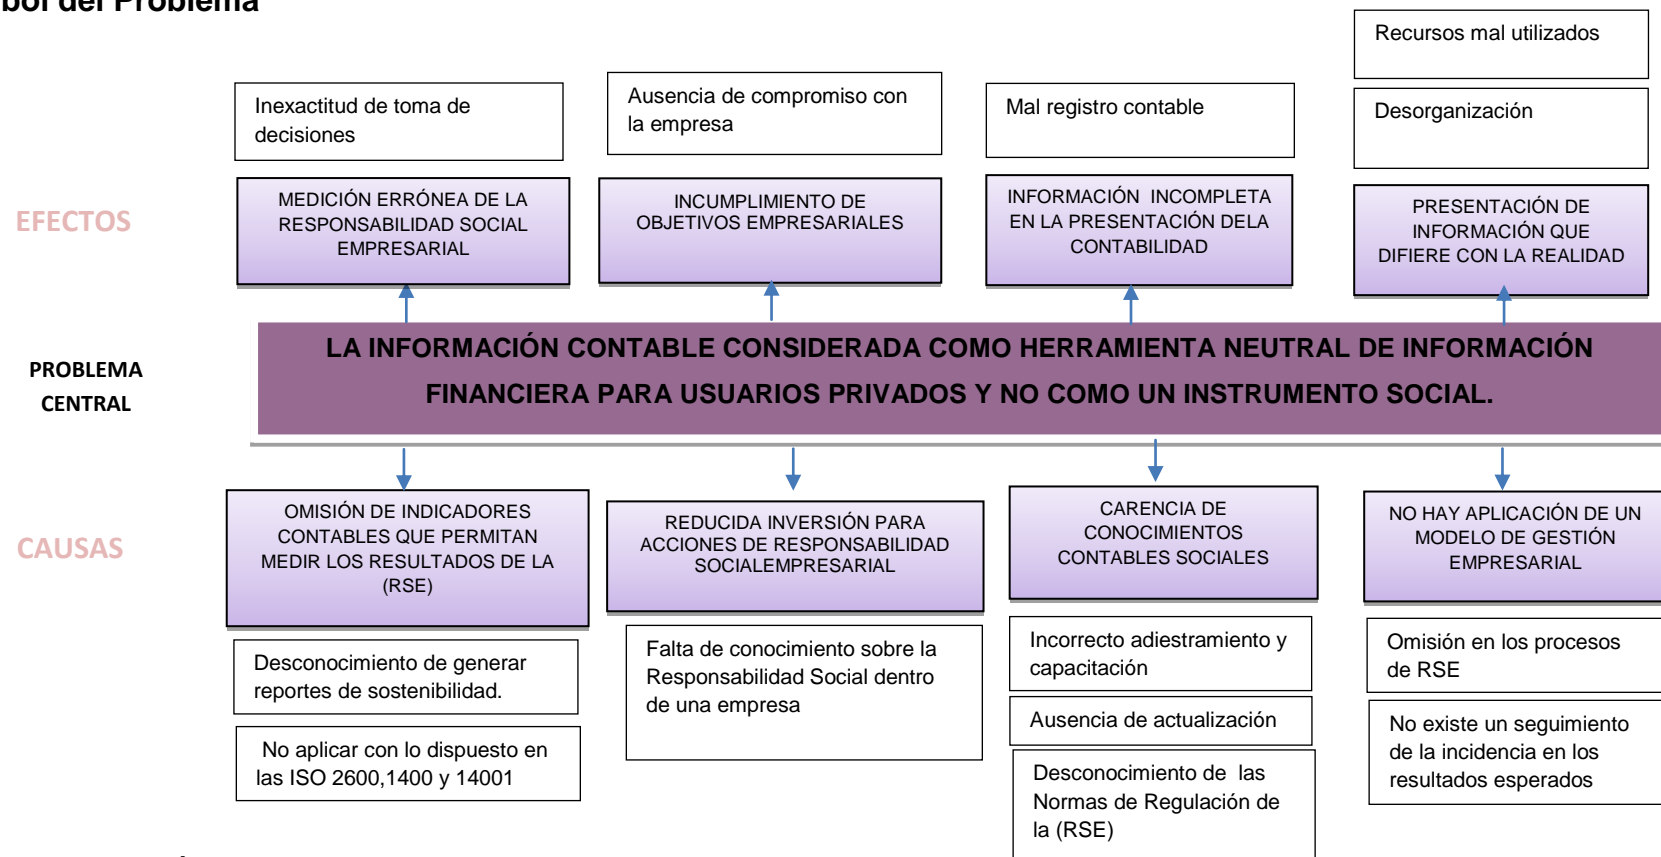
bol del Problema

Recursos mal utilizados

Inexactitud de toma de decisiones

Ausencia de compromiso con la empresa

Mal registro contable

Desorganización

EFECTOS

MEDICIÓN ERRÓNEA DE LA RESPONSABILIDAD SOCIAL EMPRESARIAL

INCUMPLIMIENTO DE OBJETIVOS EMPRESARIALES

INFORMACIÓN INCOMPLETA EN LA PRESENTACIÓN DELA CONTABILIDAD

PRESENTACIÓN DE INFORMACIÓN QUE DIFIERE CON LA REALIDAD

PROBLEMA CENTRAL

LA INFORMACIÓN CONTABLE CONSIDERADA COMO HERRAMIENTA NEUTRAL DE INFORMACIÓN FINANCIERA PARA USUARIOS PRIVADOS Y NO COMO UN INSTRUMENTO SOCIAL.

CAUSAS

OMISIÓN DE INDICADORES CONTABLES QUE PERMITAN MEDIR LOS RESULTADOS DE LA (RSE)

REDUCIDA INVERSIÓN PARA ACCIONES DE RESPONSABILIDAD SOCIALEMPRESARIAL

CARENCIA DE CONOCIMIENTOS CONTABLES SOCIALES

NO HAY APLICACIÓN DE UN MODELO DE GESTIÓN EMPRESARIAL

Desconocimiento de generar reportes de sostenibilidad.

Falta de conocimiento sobre la Responsabilidad Social dentro de una empresa

Incorrecto adiestramiento y capacitación

Omisión en los procesos de RSE

Ausencia de actualización

No aplicar con lo dispuesto en las ISO 2600,1400 y 14001

Desconocimiento de las Normas de Regulación de la (RSE)

No existe un seguimiento de la incidencia en los resultados esperados